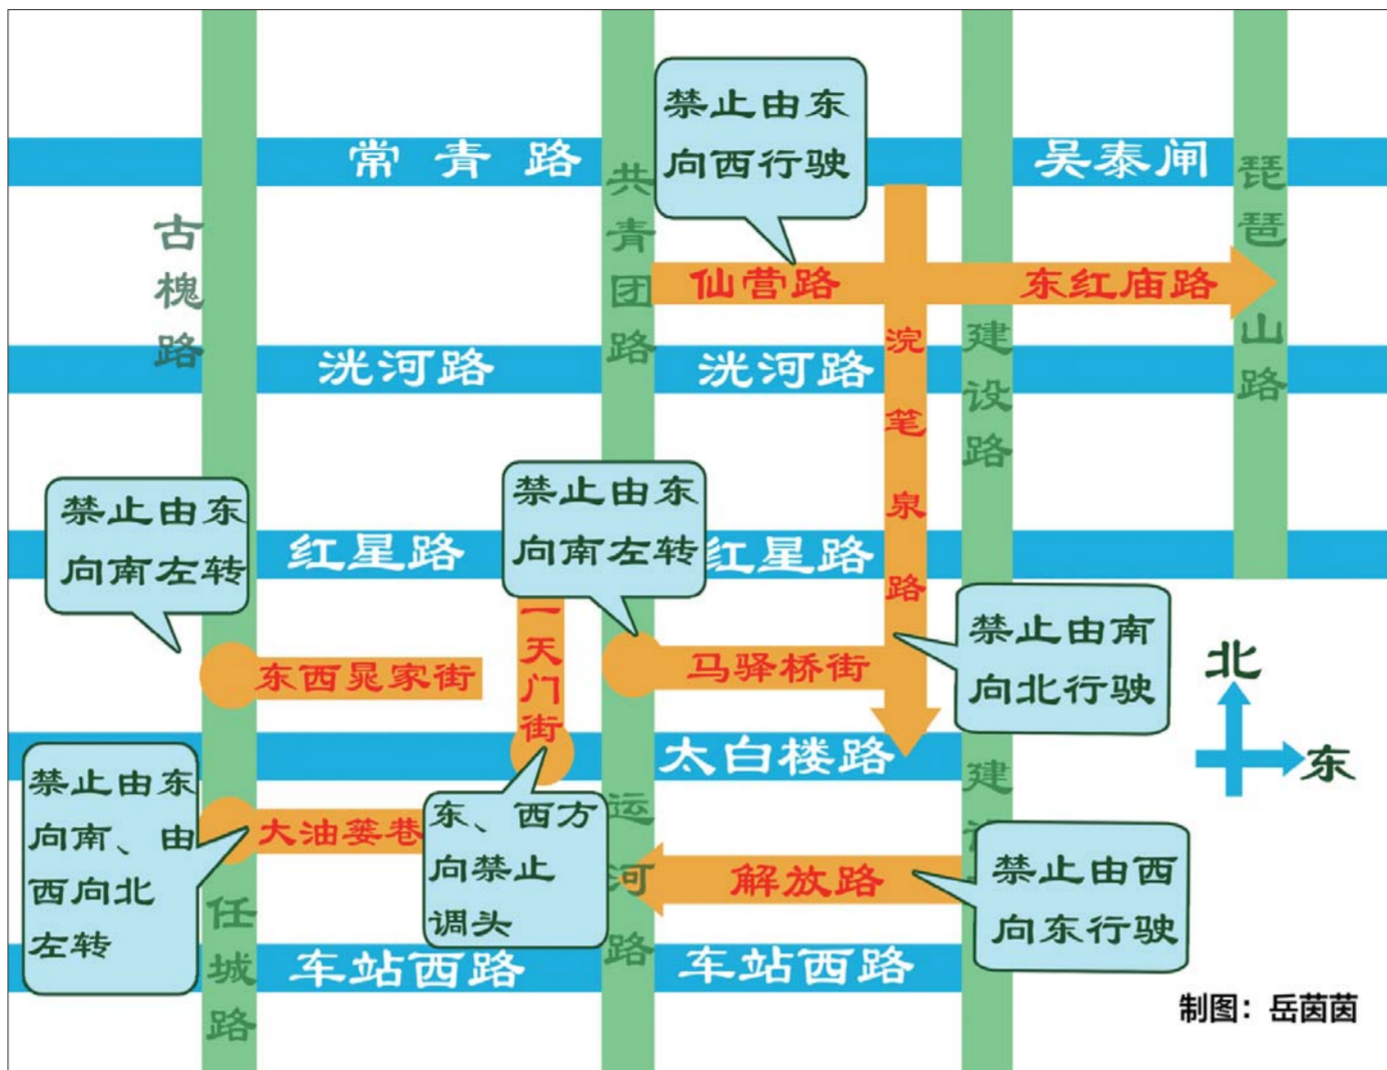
禁止由东向西行驶

常青路

共青团路

吴泰闸

琵琶山路

古槐路

仙营路

东红庙路

浣笔泉路

建设路

洸河路

洸河路

禁止由东向南左转

禁止由东向南左转

红星路

红星路

一天门街

禁止由南向北行驶

北

东西晁家街

马驿桥街

东

太白楼路

建设路

禁止由东向南、由西向北左转

大油篓巷

东、西方向禁止调头

运河路

解放路

禁止由西向东行驶

任城路

车站西路

车站西路

制图：岳茵茵